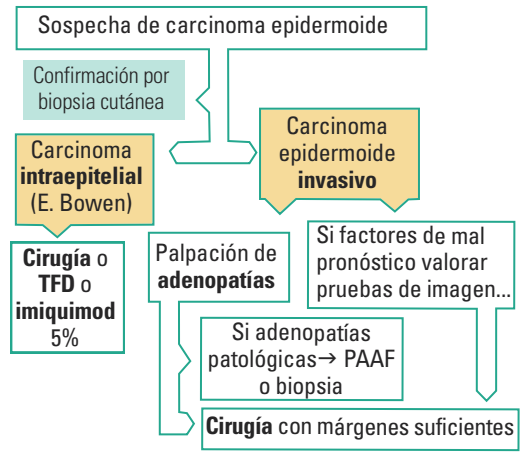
Sospecha de carcinoma epidermoide

Confirmación por biopsia cutánea

Carcinoma **intraepitelial** (E. Bowen)

Carcinoma epidermoide **invasivo**

**Cirugía** o **TFD** o **imiquimod** 5%

Palpación de **adenopatías**

Si factores de mal pronóstico valorar pruebas de imagen...

Si adenopatías patológicas→ PAAF o biopsia

**Cirugía** con márgenes suficientes